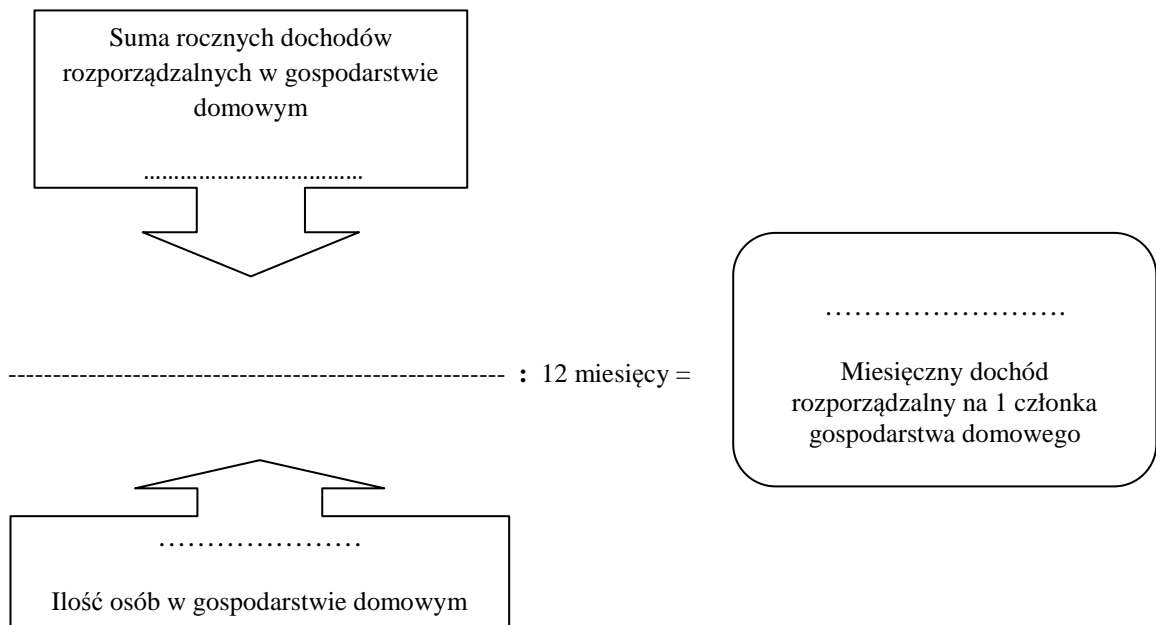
Suma rocznych dochodów rozporządzalnych w gospodarstwie domowym

……………………………

------------------------------------------------------- : 12 miesięcy =

……………………

Miesięczny dochód rozporządzalny na 1 członka gospodarstwa domowego

…………………

Ilość osób w gospodarstwie domowym